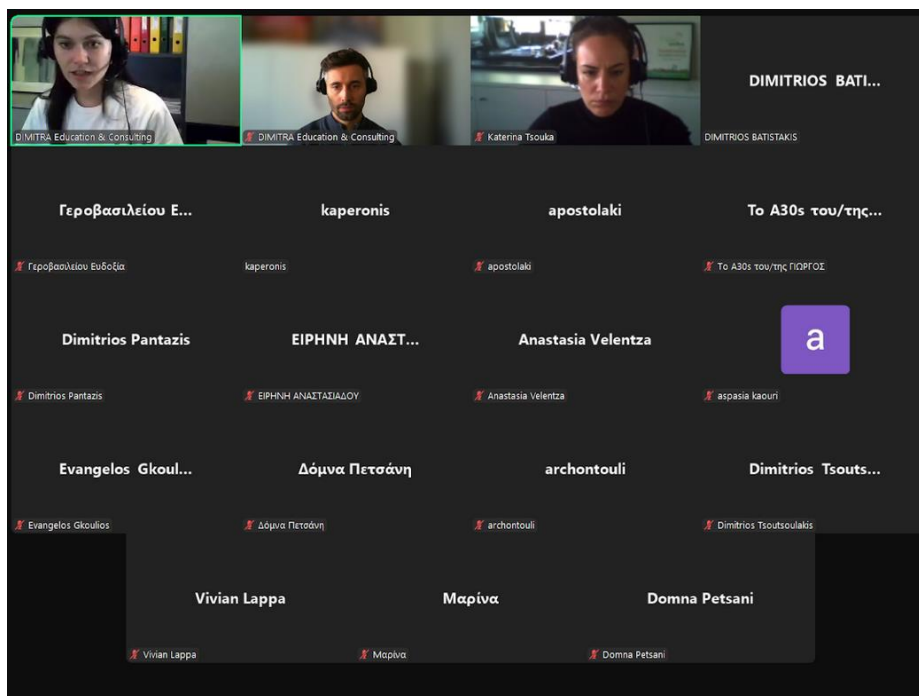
DIMITRA Education & Consulting

DIMITRA Education & Consulting

Katerina Tsouka

DIMITRIOS BATI...

DIMITRIOS BATISTAKIS

Γεροβασιλείου Ε...

Γεροβασιλείου Ευδοξία

kaperonis

kaperonis

apostolaki

apostolaki

Το A30s του/της...

Το A30s του/της ΓΙΩΡΓΟΣ

Dimitrios Pantazis

Dimitrios Pantazis

ΕΙΡΗΝΗ ΑΝΑΣΤ...

ΕΙΡΗΝΗ ΑΝΑΣΤΑΣΙΑΔΟΥ

Anastasia Velentza

Anastasia Velentza

a

aspasia kaouri

Evangelos Gkoul...

Evangelos Gkoulios

Δόμνα Πετσάνη

Δόμνα Πετσάνη

archontouli

archontouli

Dimitrios Tsouts...

Dimitrios Tsoutsoulakis

Vivian Lappa

Vivian Lappa

Μαρίνα

Μαρίνα

Domna Petsani

Domna Petsani